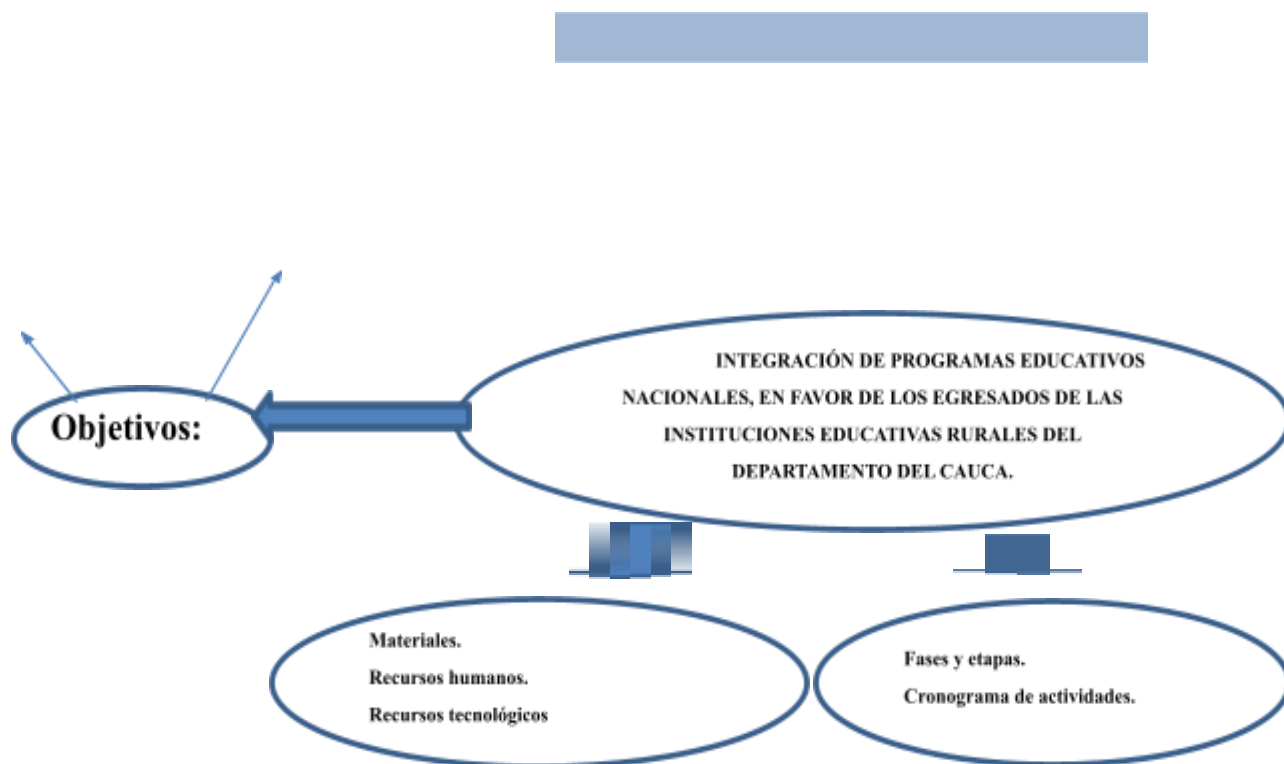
Objetivos:

INTEGRACIÓN DE PROGRAMAS EDUCATIVOS NACIONALES, EN FAVOR DE LOS EGRESADOS DE LAS INSTITUCIONES EDUCATIVAS RURALES DEL DEPARTAMENTO DEL CAUCA.

Materiales.
Recursos humanos.
Recursos tecnológicos

Fases y etapas.
Cronograma de actividades.